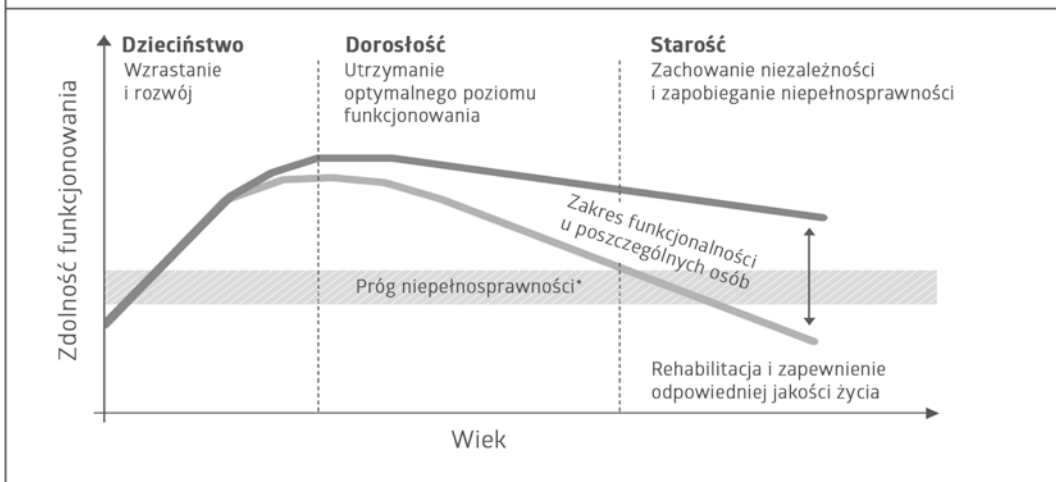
Dzieciństwo
Wzrastanie i rozwój

Dorosłość
Utrzymanie optymalnego poziomu funkcjonowania

Starość
Zachowanie niezależności i zapobieganie niepełnosprawności

Zdolność funkcjonowania

Zakres funkcjonalności u poszczególnych osób

Próg niepełnosprawności*

Rehabilitacja i zapewnienie odpowiedniej jakości życia

Wiek